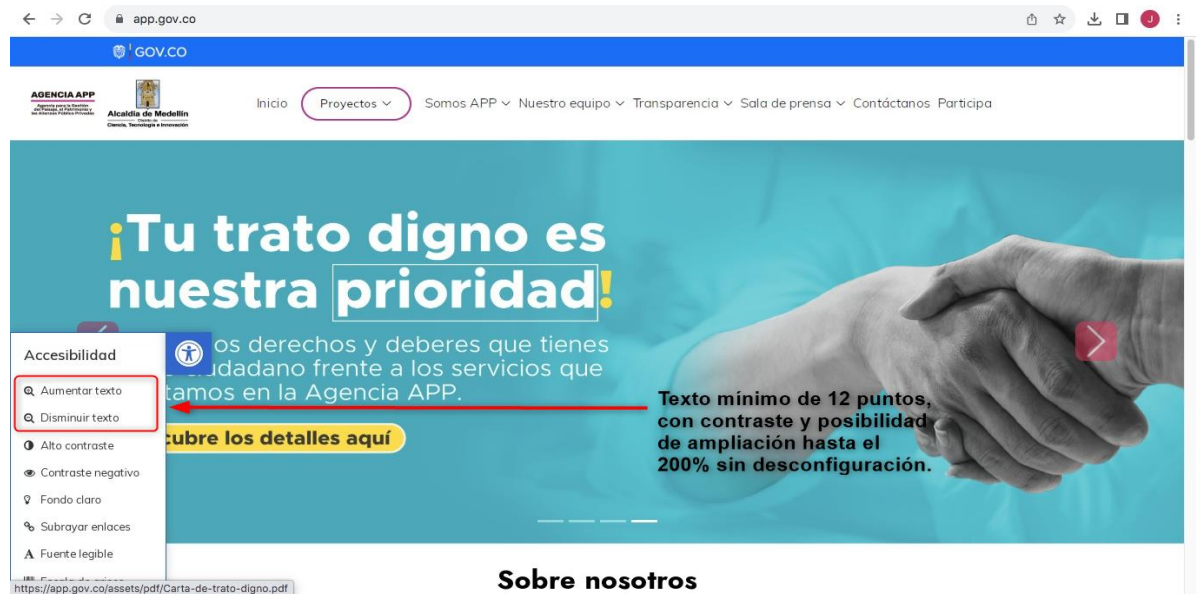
app.gov.co

GOV.CO

AGENCIA APP
Agencia para la Gestión del Paisaje, el Patrimonio y las Alianzas Público Privadas

Alcaldía de Medellín
Distrito de Ciencia, Tecnología e Innovación

Inicio Proyectos Somos APP Nuestro equipo Transparencia Sala de prensa Contáctanos Participa

¡Tu trato digno es nuestra prioridad!

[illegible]os derechos y deberes que tienes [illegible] ciudadano frente a los servicios que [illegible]tamos en la Agencia APP.

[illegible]cubre los detalles aquí

Accesibilidad
Aumentar texto
Disminuir texto
Alto contraste
Contraste negativo
Fondo claro
Subrayar enlaces
Fuente legible
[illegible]

Texto mínimo de 12 puntos, con contraste y posibilidad de ampliación hasta el 200% sin desconfiguración.

Sobre nosotros

https://app.gov.co/assets/pdf/Carta-de-trato-digno.pdf